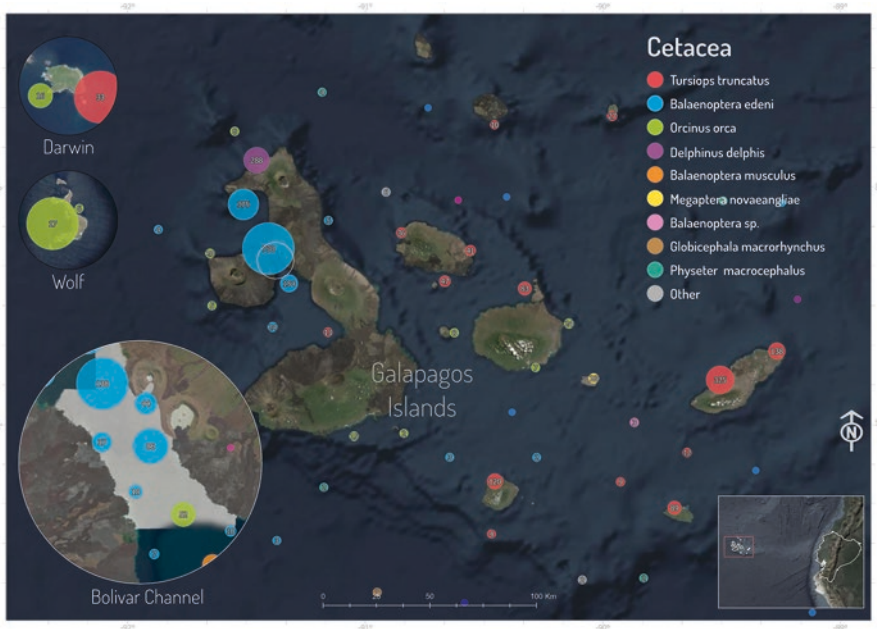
Cetacea
Tursiops truncatus
Balaenoptera edeni
Orcinus orca
Delphinus delphis
Balaenoptera musculus
Megaptera novaeangliae
Balaenoptera sp.
Globicephala macrorhynchus
Physeter macrocephalus
Other

Darwin

Wolf

Galapagos Islands

Bolivar Channel

N

0 50 100 Km